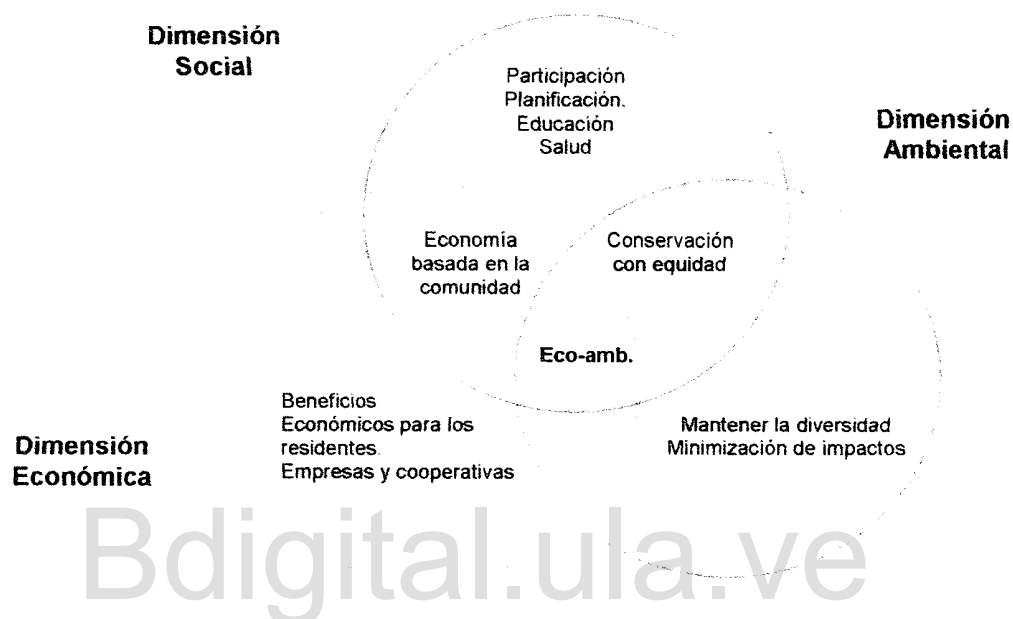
Dimensión Social

Participación
Planificación.
Educación
Salud

Dimensión Ambiental

Economía basada en la comunidad

Conservación con equidad

Eco-amb.

Beneficios
Económicos para los residentes.
Empresas y cooperativas

Mantener la diversidad
Minimización de impactos

Dimensión Económica

Bdigital.ula.ve